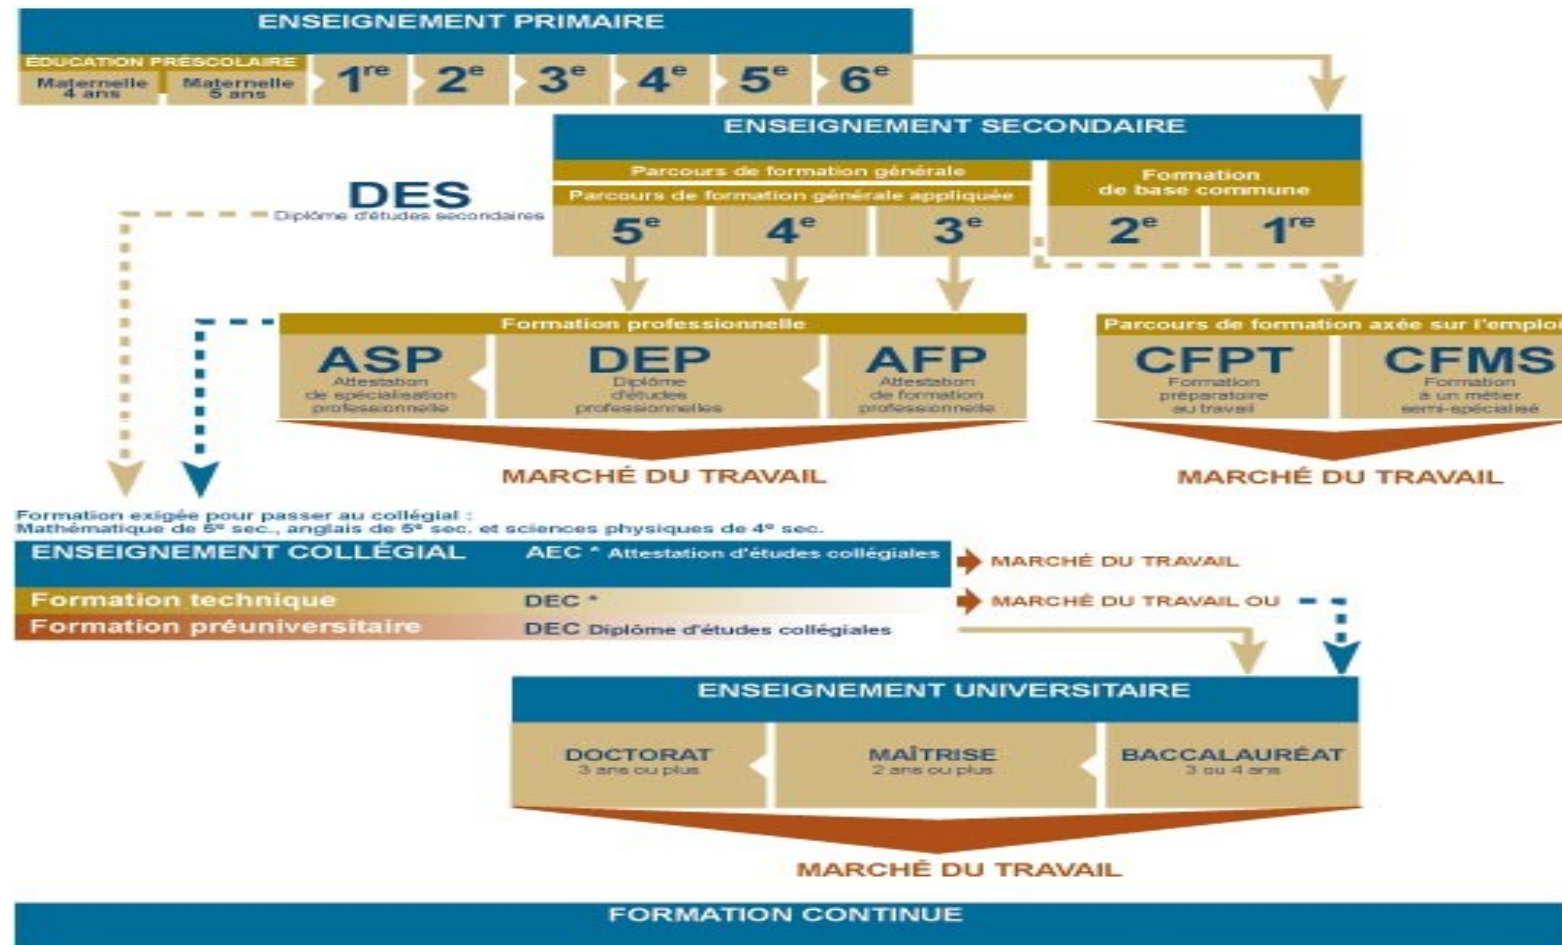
ENSEIGNEMENT PRIMAIRE

ÉDUCATION PRÉSCOLAIRE

Maternelle 4 ans

Maternelle 5 ans

1$^{re}$ 2$^{e}$ 3$^{e}$ 4$^{e}$ 5$^{e}$ 6$^{e}$

ENSEIGNEMENT SECONDAIRE

Parcours de formation générale

Parcours de formation générale appliquée

Formation de base commune

DES
Diplôme d'études secondaires

5$^{e}$ 4$^{e}$ 3$^{e}$ 2$^{e}$ 1$^{re}$

Formation professionnelle

ASP
Attestation de spécialisation professionnelle

DEP
Diplôme d'études professionnelles

AFP
Attestation de formation professionnelle

Parcours de formation axée sur l'emploi

CFPT
Formation préparatoire au travail

CFMS
Formation à un métier semi-spécialisé

MARCHÉ DU TRAVAIL

MARCHÉ DU TRAVAIL

Formation exigée pour passer au collégial :
Mathématique de 5$^{e}$ sec., anglais de 5$^{e}$ sec. et sciences physiques de 4$^{e}$ sec.

ENSEIGNEMENT COLLÉGIAL

AEC * Attestation d'études collégiales

MARCHÉ DU TRAVAIL

Formation technique

DEC *

MARCHÉ DU TRAVAIL OU

Formation préuniversitaire

DEC Diplôme d'études collégiales

ENSEIGNEMENT UNIVERSITAIRE

DOCTORAT
3 ans ou plus

MAÎTRISE
2 ans ou plus

BACCALAURÉAT
3 ou 4 ans

MARCHÉ DU TRAVAIL

FORMATION CONTINUE